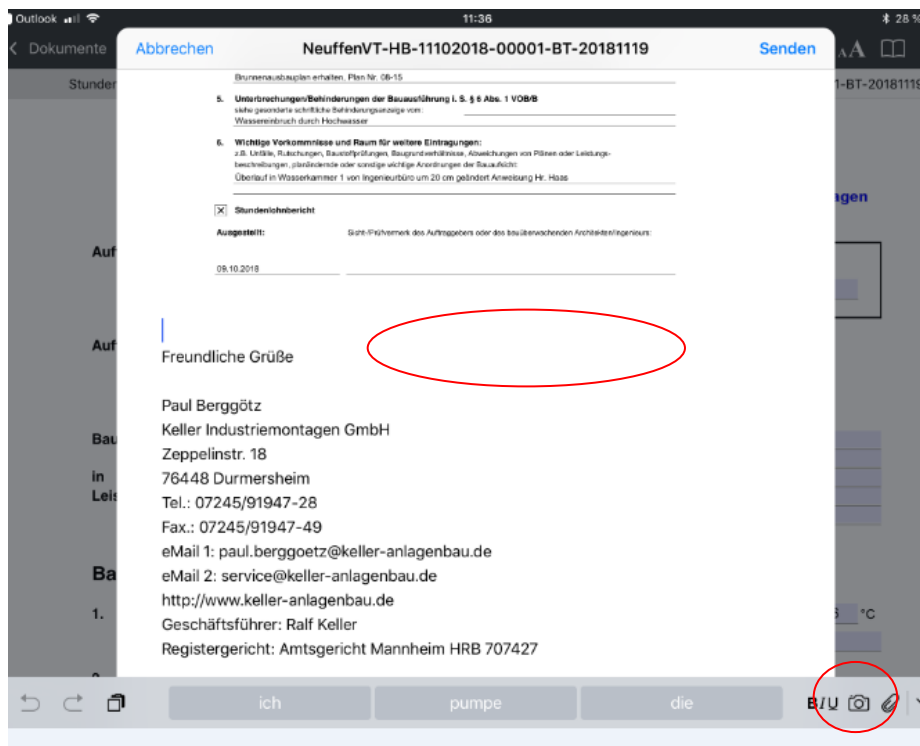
Outlook 11:36 28 %

Dokumente

Stunden

Abbrechen NeuffenVT-HB-11102018-00001-BT-20181119 Senden

Brunnenausbauplan erhalten, Plan Nr. 08-15

5. Unterbrechungen/Behinderungen der Bauausführung i. S. § 6 Abs. 1 VOB/B
siehe gesonderte schriftliche Behinderungsanzeige vom:
Wassereinbruch durch Hochwasser

6. Wichtige Vorkommnisse und Raum für weitere Eintragungen:
z.B. Unfälle, Rutschungen, Baustoffprüfungen, Baugrundverhältnisse, Abweichungen von Plänen oder Leistungsbeschreibungen, planändernde oder sonstige wichtige Anordnungen der Bauaufsicht:
Überlauf in Wasserkammer 1 von Ingenieurbüro um 20 cm geändert Anweisung Hr. Haas

☒ Stundenlohnbericht

Ausgestellt: Sicht-/Prüfvermerk des Auftraggebers oder des bauüberwachenden Architekten/Ingenieurs:

09.10.2018

Freundliche Grüße

Paul Berggötz
Keller Industriemontagen GmbH
Zeppelinstr. 18
76448 Durmersheim
Tel.: 07245/91947-28
Fax.: 07245/91947-49
eMail 1: paul.berggoetz@keller-anlagenbau.de
eMail 2: service@keller-anlagenbau.de
http://www.keller-anlagenbau.de
Geschäftsführer: Ralf Keller
Registergericht: Amtsgericht Mannheim HRB 707427

1-BT-20181119
agen
Auf
Auf
Bau
in
Leis
Ba
1.
°C

ich pumpe die
BIU